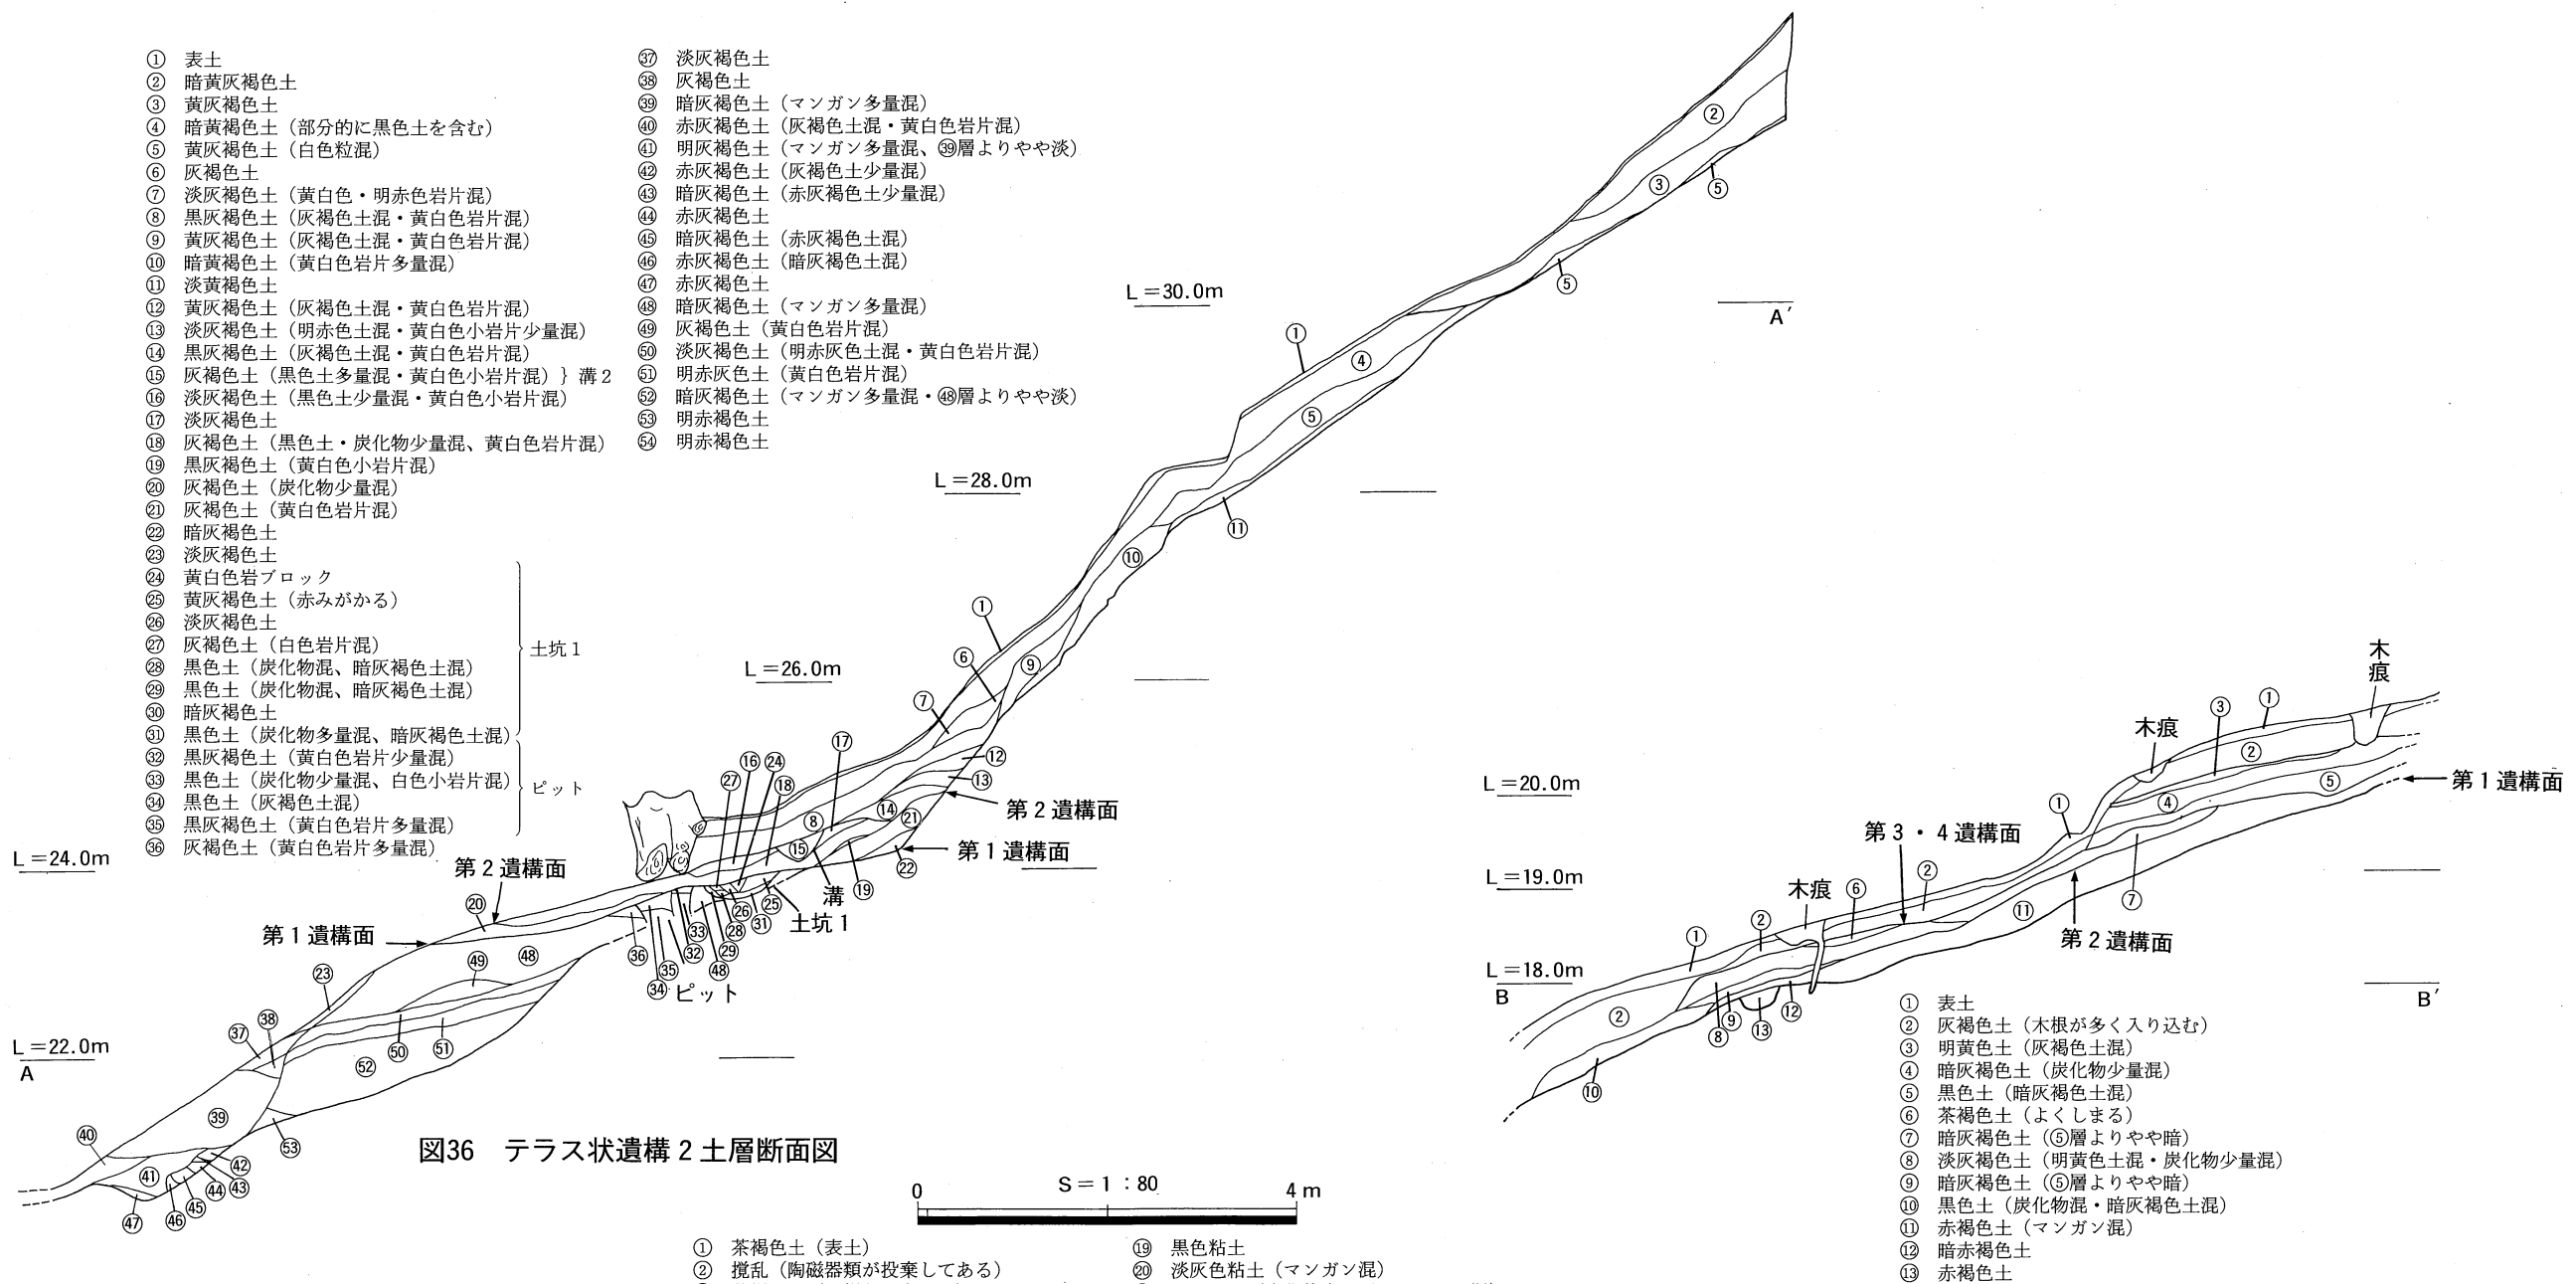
① 表土
② 暗黄灰褐色土
③ 黄灰褐色土
④ 暗黄褐色土（部分的に黒色土を含む）
⑤ 黄灰褐色土（白色粒混）
⑥ 灰褐色土
⑦ 淡灰褐色土（黄白色・明赤色岩片混）
⑧ 黒灰褐色土（灰褐色土混・黄白色岩片混）
⑨ 黄灰褐色土（灰褐色土混・黄白色岩片混）
⑩ 暗黄褐色土（黄白色岩片多量混）
⑪ 淡黄褐色土
⑫ 黄灰褐色土（灰褐色土混・黄白色岩片混）
⑬ 淡灰褐色土（明赤色土混・黄白色小岩片少量混）
⑭ 黒灰褐色土（灰褐色土混・黄白色岩片混）
⑮ 灰褐色土（黒色土多量混・黄白色小岩片混）} 溝２
⑯ 淡灰褐色土（黒色土少量混・黄白色小岩片混）
⑰ 淡灰褐色土
⑱ 灰褐色土（黒色土・炭化物少量混、黄白色岩片混）
⑲ 黒灰褐色土（黄白色小岩片混）
⑳ 灰褐色土（炭化物少量混）
㉑ 灰褐色土（黄白色岩片混）
㉒ 暗灰褐色土
㉓ 淡灰褐色土
㉔ 黄白色岩ブロック
㉕ 黄灰褐色土（赤みがかる）
㉖ 淡灰褐色土
㉗ 灰褐色土（白色岩片混）
㉘ 黒色土（炭化物混、暗灰褐色土混）
㉙ 黒色土（炭化物混、暗灰褐色土混）
㉚ 暗灰褐色土
㉛ 黒色土（炭化物多量混、暗灰褐色土混）
土坑１
㉜ 黒灰褐色土（黄白色岩片少量混）
㉝ 黒色土（炭化物少量混、白色小岩片混）
㉞ 黒色土（灰褐色土混）
㉟ 黒灰褐色土（黄白色岩片多量混）
ピット
㊱ 灰褐色土（黄白色岩片多量混）
㊲ 淡灰褐色土
㊳ 灰褐色土
㊴ 暗灰褐色土（マンガン多量混）
㊵ 赤灰褐色土（灰褐色土混・黄白色岩片混）
㊶ 明灰褐色土（マンガン多量混、㊴層よりやや淡）
㊷ 赤灰褐色土（灰褐色土少量混）
㊸ 暗灰褐色土（赤灰褐色土少量混）
㊹ 赤灰褐色土
㊺ 暗灰褐色土（赤灰褐色土混）
㊻ 赤灰褐色土（暗灰褐色土混）
㊼ 赤灰褐色土
㊽ 暗灰褐色土（マンガン多量混）
㊾ 灰褐色土（黄白色岩片混）
㊿ 淡灰褐色土（明赤灰色土混・黄白色岩片混）
51 明赤灰色土（黄白色岩片混）
52 暗灰褐色土（マンガン多量混・㊽層よりやや淡）
53 明赤褐色土
54 明赤褐色土

L＝30.0m
A′
L＝28.0m
L＝26.0m
L＝24.0m
L＝22.0m
A
第２遺構面
第１遺構面
溝
土坑１
ピット
木痕
L＝20.0m
L＝19.0m
L＝18.0m
B
B′
第１遺構面
第３・４遺構面
第２遺構面

図36　テラス状遺構２土層断面図
0　S＝１：80　4 m

① 表土
② 灰褐色土（木根が多く入り込む）
③ 明黄色土（灰褐色土混）
④ 暗灰褐色土（炭化物少量混）
⑤ 黒色土（暗灰褐色土混）
⑥ 茶褐色土（よくしまる）
⑦ 暗灰褐色土（⑤層よりやや暗）
⑧ 淡灰褐色土（明黄色土混・炭化物少量混）
⑨ 暗灰褐色土（⑤層よりやや暗）
⑩ 黒色土（炭化物混・暗灰褐色土混）
⑪ 赤褐色土（マンガン混）
⑫ 暗赤褐色土
⑬ 赤褐色土

① 茶褐色土（表土）
② 撹乱（陶磁器類が投棄してある）
⑲ 黒色粘土
⑳ 淡灰褐色粘土（マンガン混）